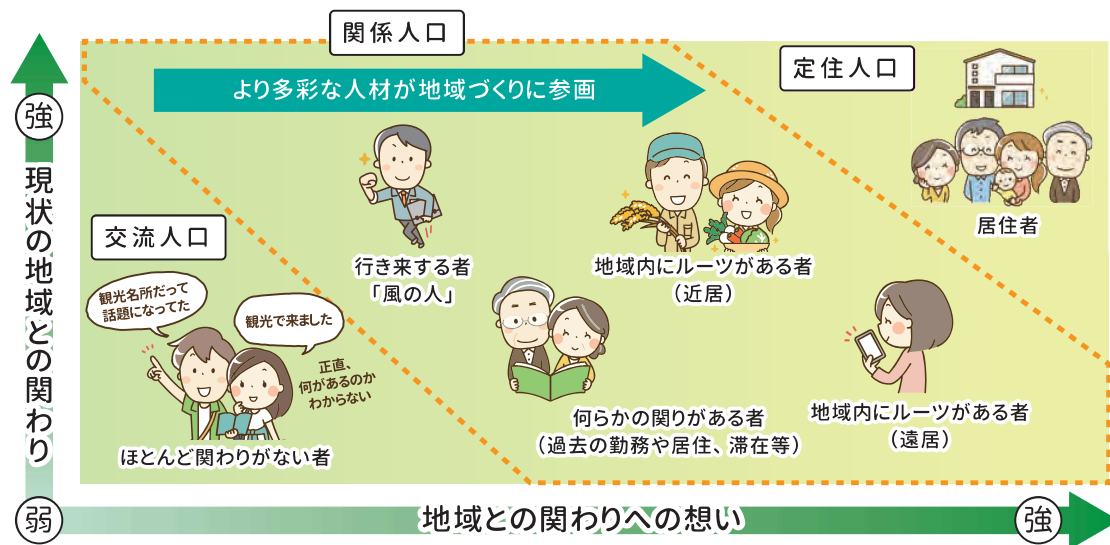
強

現状の地域との関わり

弱

関係人口

より多彩な人材が地域づくりに参画

定住人口

居住者

交流人口

観光名所だって話題になってた

観光で来ました

正直、何があるのかわからない

ほとんど関わりがない者

行き来する者
「風の人」

地域内にルーツがある者
（近居）

何らかの関りがある者
（過去の勤務や居住、滞在等）

地域内にルーツがある者
（遠居）

地域との関わりへの想い

強